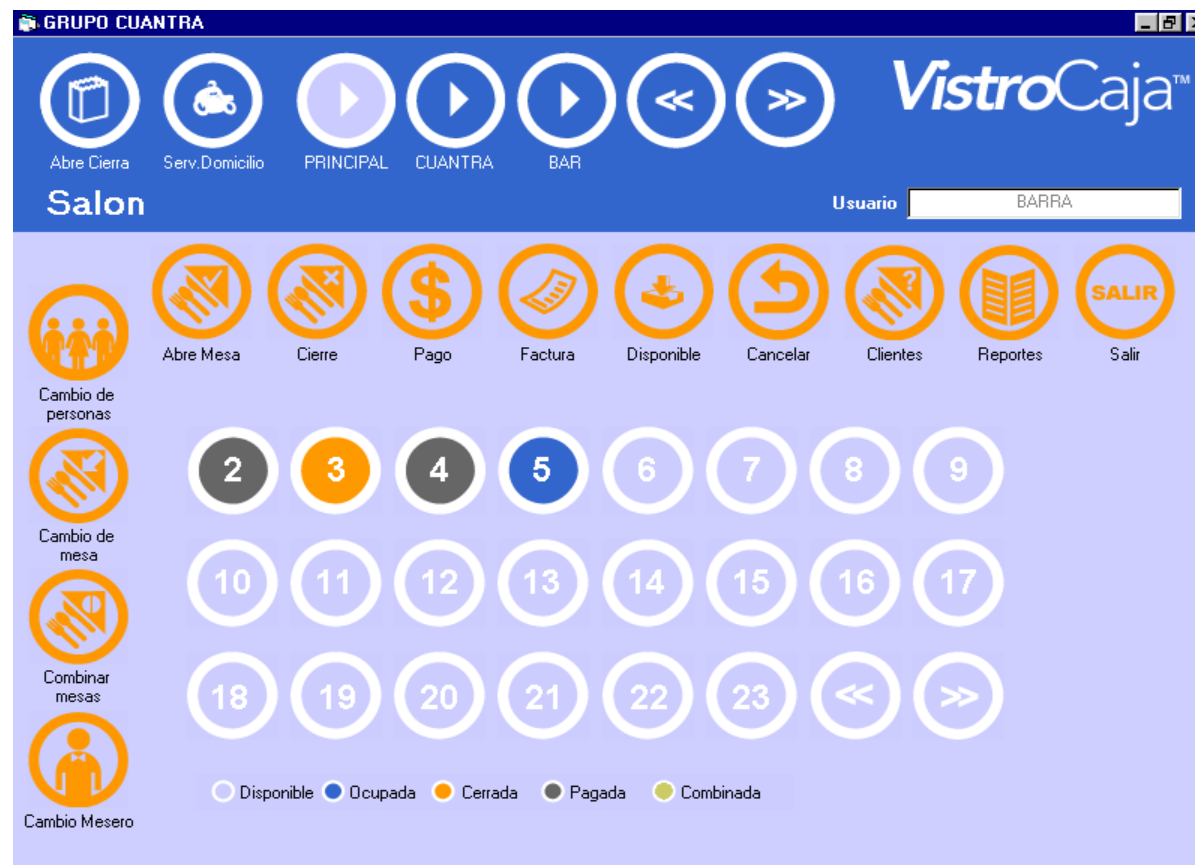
GRUPO CUANTRA

Abre Cierra
Serv.Domicilio
PRINCIPAL
CUANTRA
BAR
<<
>>

VistroCaja™

Salon

Usuario BARRA

Abre Mesa
Cierre
Pago
Factura
Disponible
Cancelar
Clientes
Reportes
SALIR
Salir

Cambio de personas

Cambio de mesa

Combinar mesas

Cambio Mesero

2 3 4 5 6 7 8 9
10 11 12 13 14 15 16 17
18 19 20 21 22 23 << >>

Disponible Ocupada Cerrada Pagada Combinada